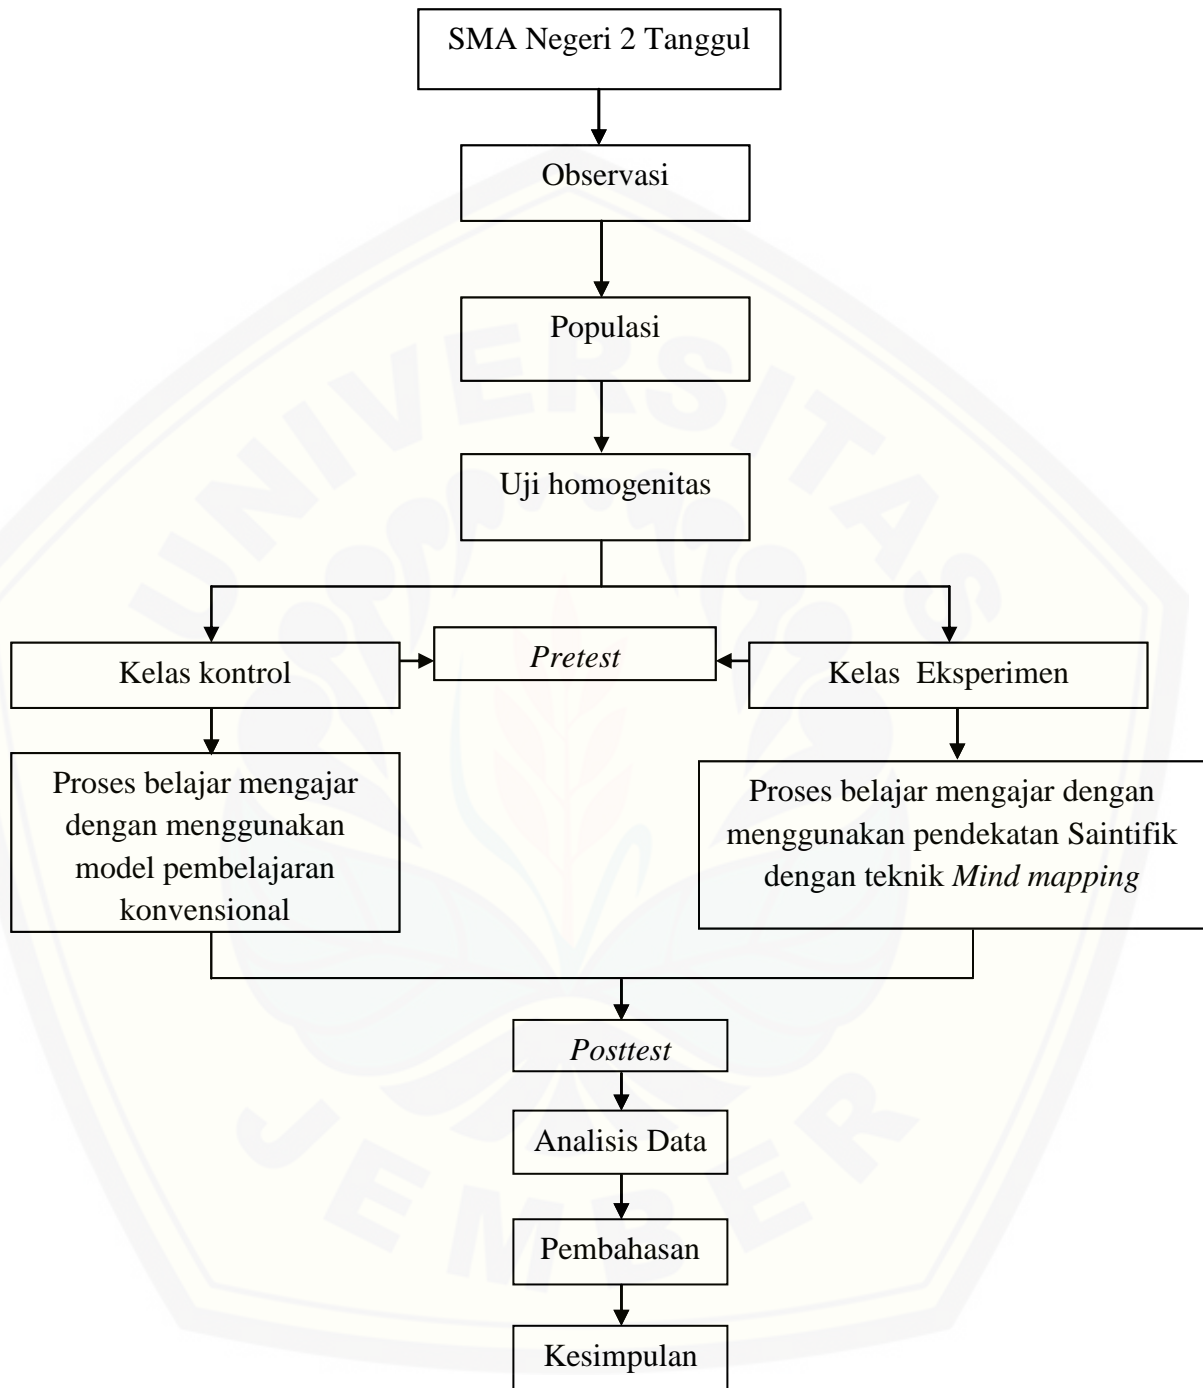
SMA Negeri 2 Tanggul

Observasi

Populasi

Uji homogenitas

Kelas kontrol

Pretest

Kelas Eksperimen

Proses belajar mengajar dengan menggunakan model pembelajaran konvensional

Proses belajar mengajar dengan menggunakan pendekatan Saintifik dengan teknik Mind mapping

Posttest

Analisis Data

Pembahasan

Kesimpulan

UNIVERSITAS JEMBER